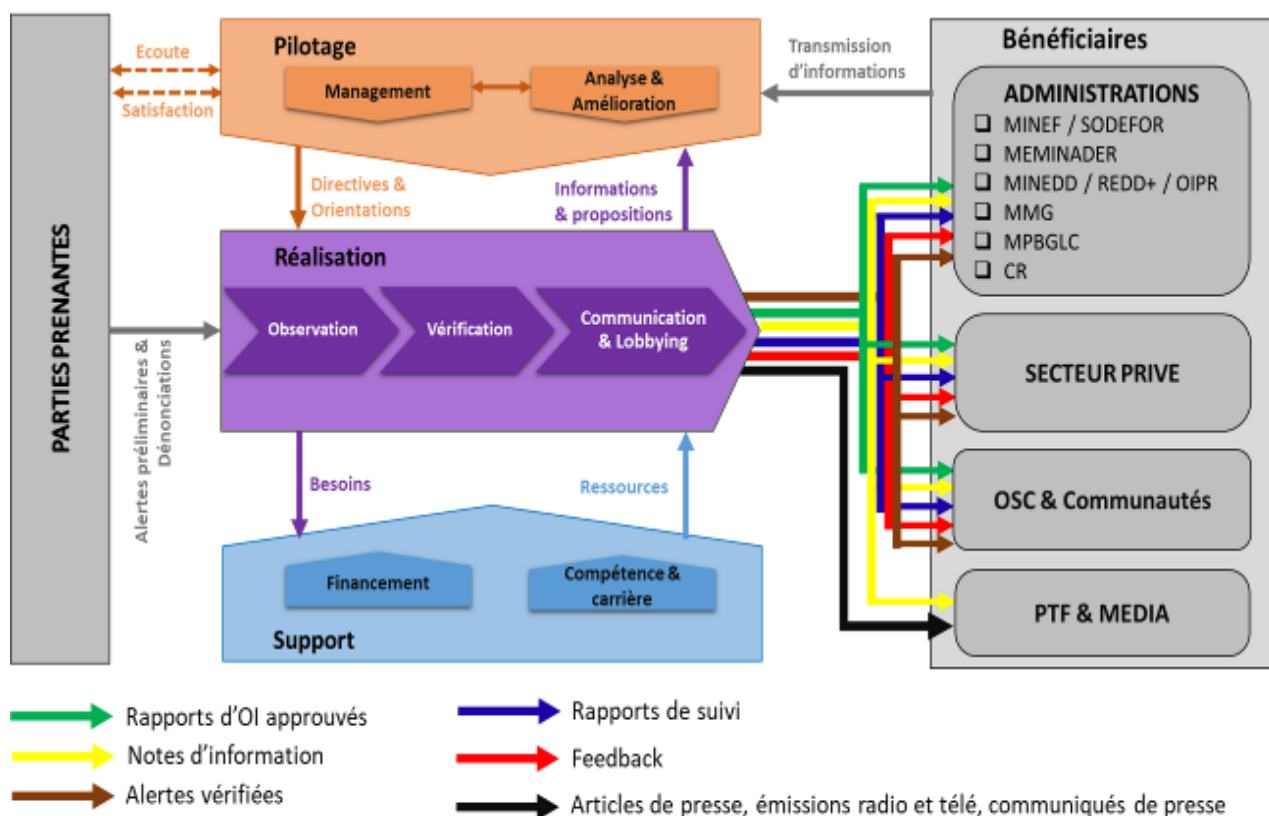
PARTIES PRENANTES

Ecoute

Satisfaction

Pilotage

Management

Analyse & Amélioration

Transmission d'informations

Bénéficiaires

ADMINISTRATIONS
❑ MINEF / SODEFOR
❑ MEMINADER
❑ MINEDD / REDD+ / OIPR
❑ MMG
❑ MPBGLC
❑ CR

Directives & Orientations

Informations & propositions

Réalisation

Observation

Vérification

Communication & Lobbying

Alertes préliminaires & Dénonciations

SECTEUR PRIVE

OSC & Communautés

Besoins

Ressources

Financement

Compétence & carrière

Support

PTF & MEDIA

Rapports d'OI approuvés

Notes d'information

Alertes vérifiées

Rapports de suivi

Feedback

Articles de presse, émissions radio et télé, communiqués de presse